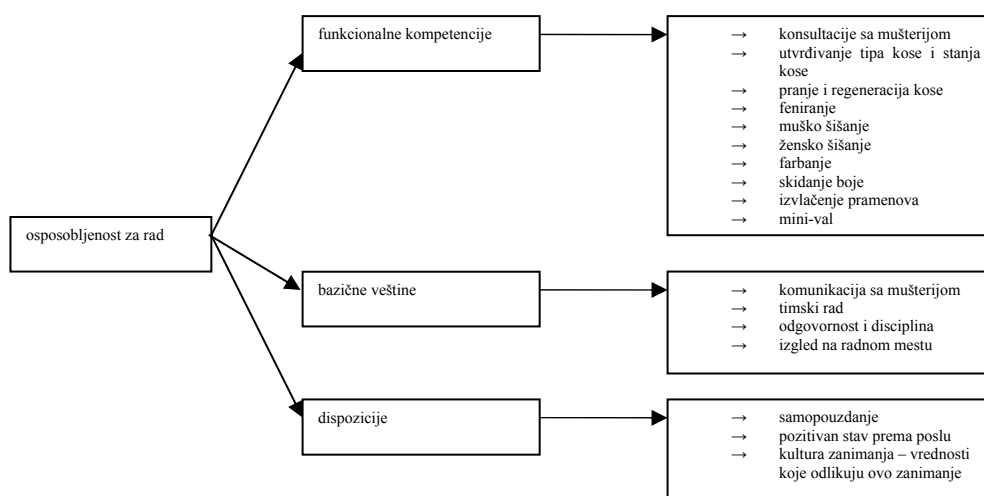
osposobljenost za rad

funkcionalne kompetencije

→ konsultacije sa mušterijom
→ utvrđivanje tipa kose i stanja kose
→ pranje i regeneracija kose
→ feniranje
→ muško šišanje
→ žensko šišanje
→ farbanje
→ skidanje boje
→ izvlačenje pramenova
→ mini-val

bazične veštine

→ komunikacija sa mušterijom
→ timski rad
→ odgovornost i disciplina
→ izgled na radnom mestu

dispozicije

→ samopouzdanje
→ pozitivan stav prema poslu
→ kultura zanimanja – vrednosti koje odlikuju ovo zanimanje